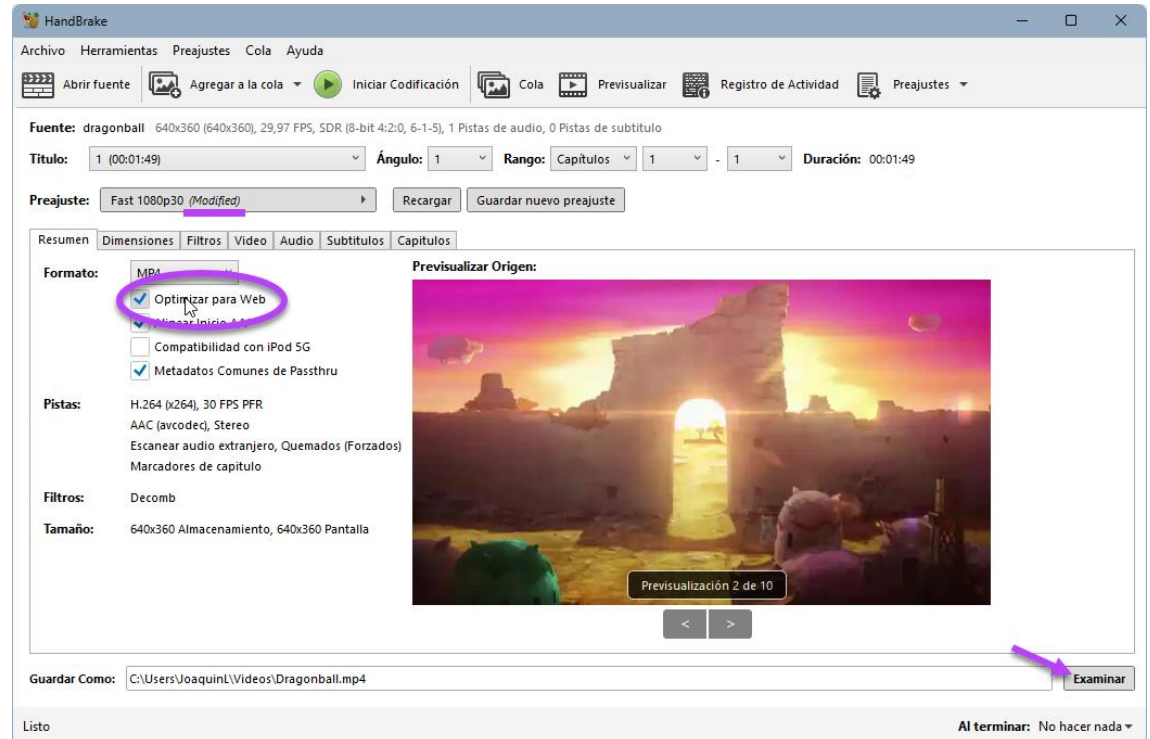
HandBrake

Archivo Herramientas Preajustes Cola Ayuda

Abrir fuente Agregar a la cola Iniciar Codificación Cola Previsualizar Registro de Actividad Preajustes

Fuente: dragonball 640x360 (640x360), 29,97 FPS, SDR (8-bit 4:2:0, 6-1-5), 1 Pistas de audio, 0 Pistas de subtitulo

Titulo: 1 (00:01:49) Ángulo: 1 Rango: Capítulos 1 - 1 Duración: 00:01:49

Preajuste: Fast 1080p30 (Modified) Recargar Guardar nuevo preajuste

Resumen Dimensiones Filtros Video Audio Subtitulos Capitulos

Formato: MP4

Optimizar para Web

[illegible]

Compatibilidad con iPod 5G

Metadatos Comunes de Passthru

Pistas: H.264 (x264), 30 FPS PFR
AAC (avcodec), Stereo
Escanear audio extranjero, Quemados (Forzados)
Marcadores de capitulo

Filtros: Decomb

Tamaño: 640x360 Almacenamiento, 640x360 Pantalla

Previsualizar Origen:

Previsualización 2 de 10

< >

Guardar Como: C:\Users\JoaquinL\Videos\Dragonball.mp4 Examinar

Listo Al terminar: No hacer nada